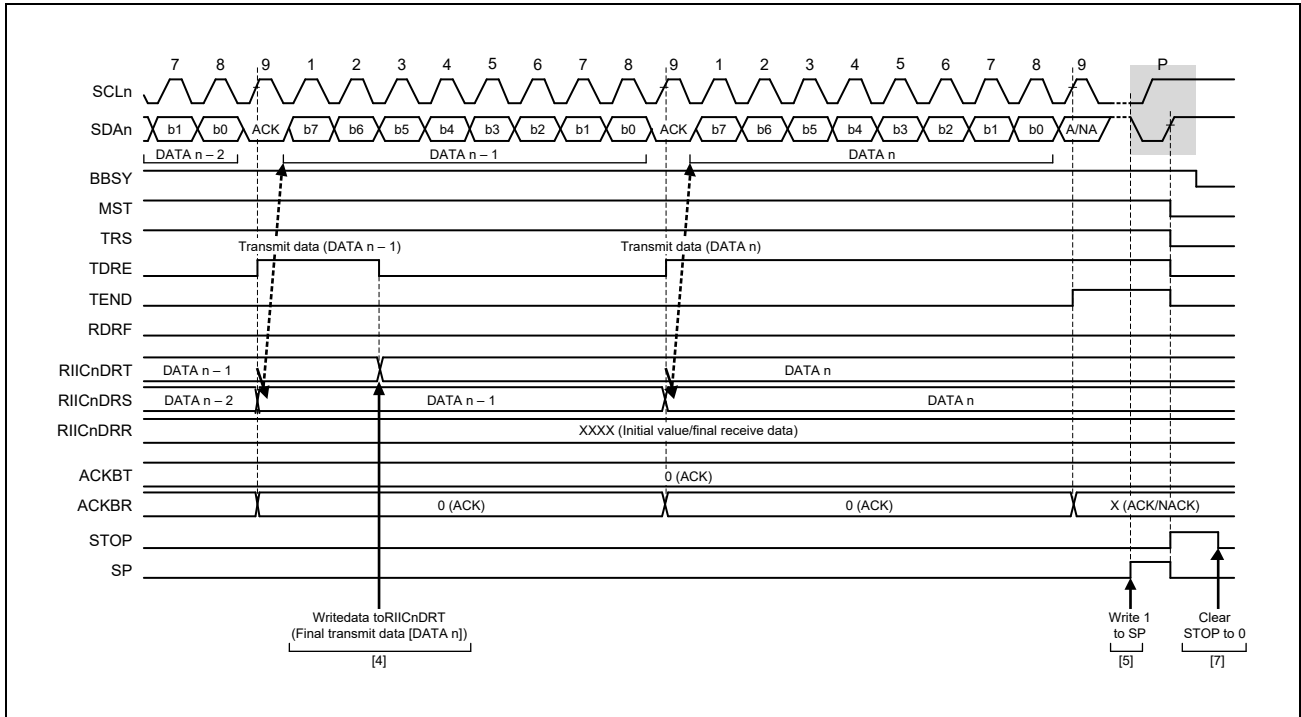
7 8 9 1 2 3 4 5 6 7 8 9 1 2 3 4 5 6 7 8 9 P

SCLn

SDAn b1 b0 ACK b7 b6 b5 b4 b3 b2 b1 b0 ACK b7 b6 b5 b4 b3 b2 b1 b0 A/NA

DATA n – 2 DATA n – 1 DATA n

BBSY

MST

TRS

Transmit data (DATA n – 1)

Transmit data (DATA n)

TDRE

TEND

RDRF

RIICnDRT DATA n – 1 DATA n

RIICnDRS DATA n – 2 DATA n – 1 DATA n

RIICnDRR XXXX (Initial value/final receive data)

ACKBT 0 (ACK)

ACKBR 0 (ACK) 0 (ACK) X (ACK/NACK)

STOP

SP

Writedata toRIICnDRT (Final transmit data [DATA n])

[4]

Write 1 to SP

[5]

Clear STOP to 0

[7]